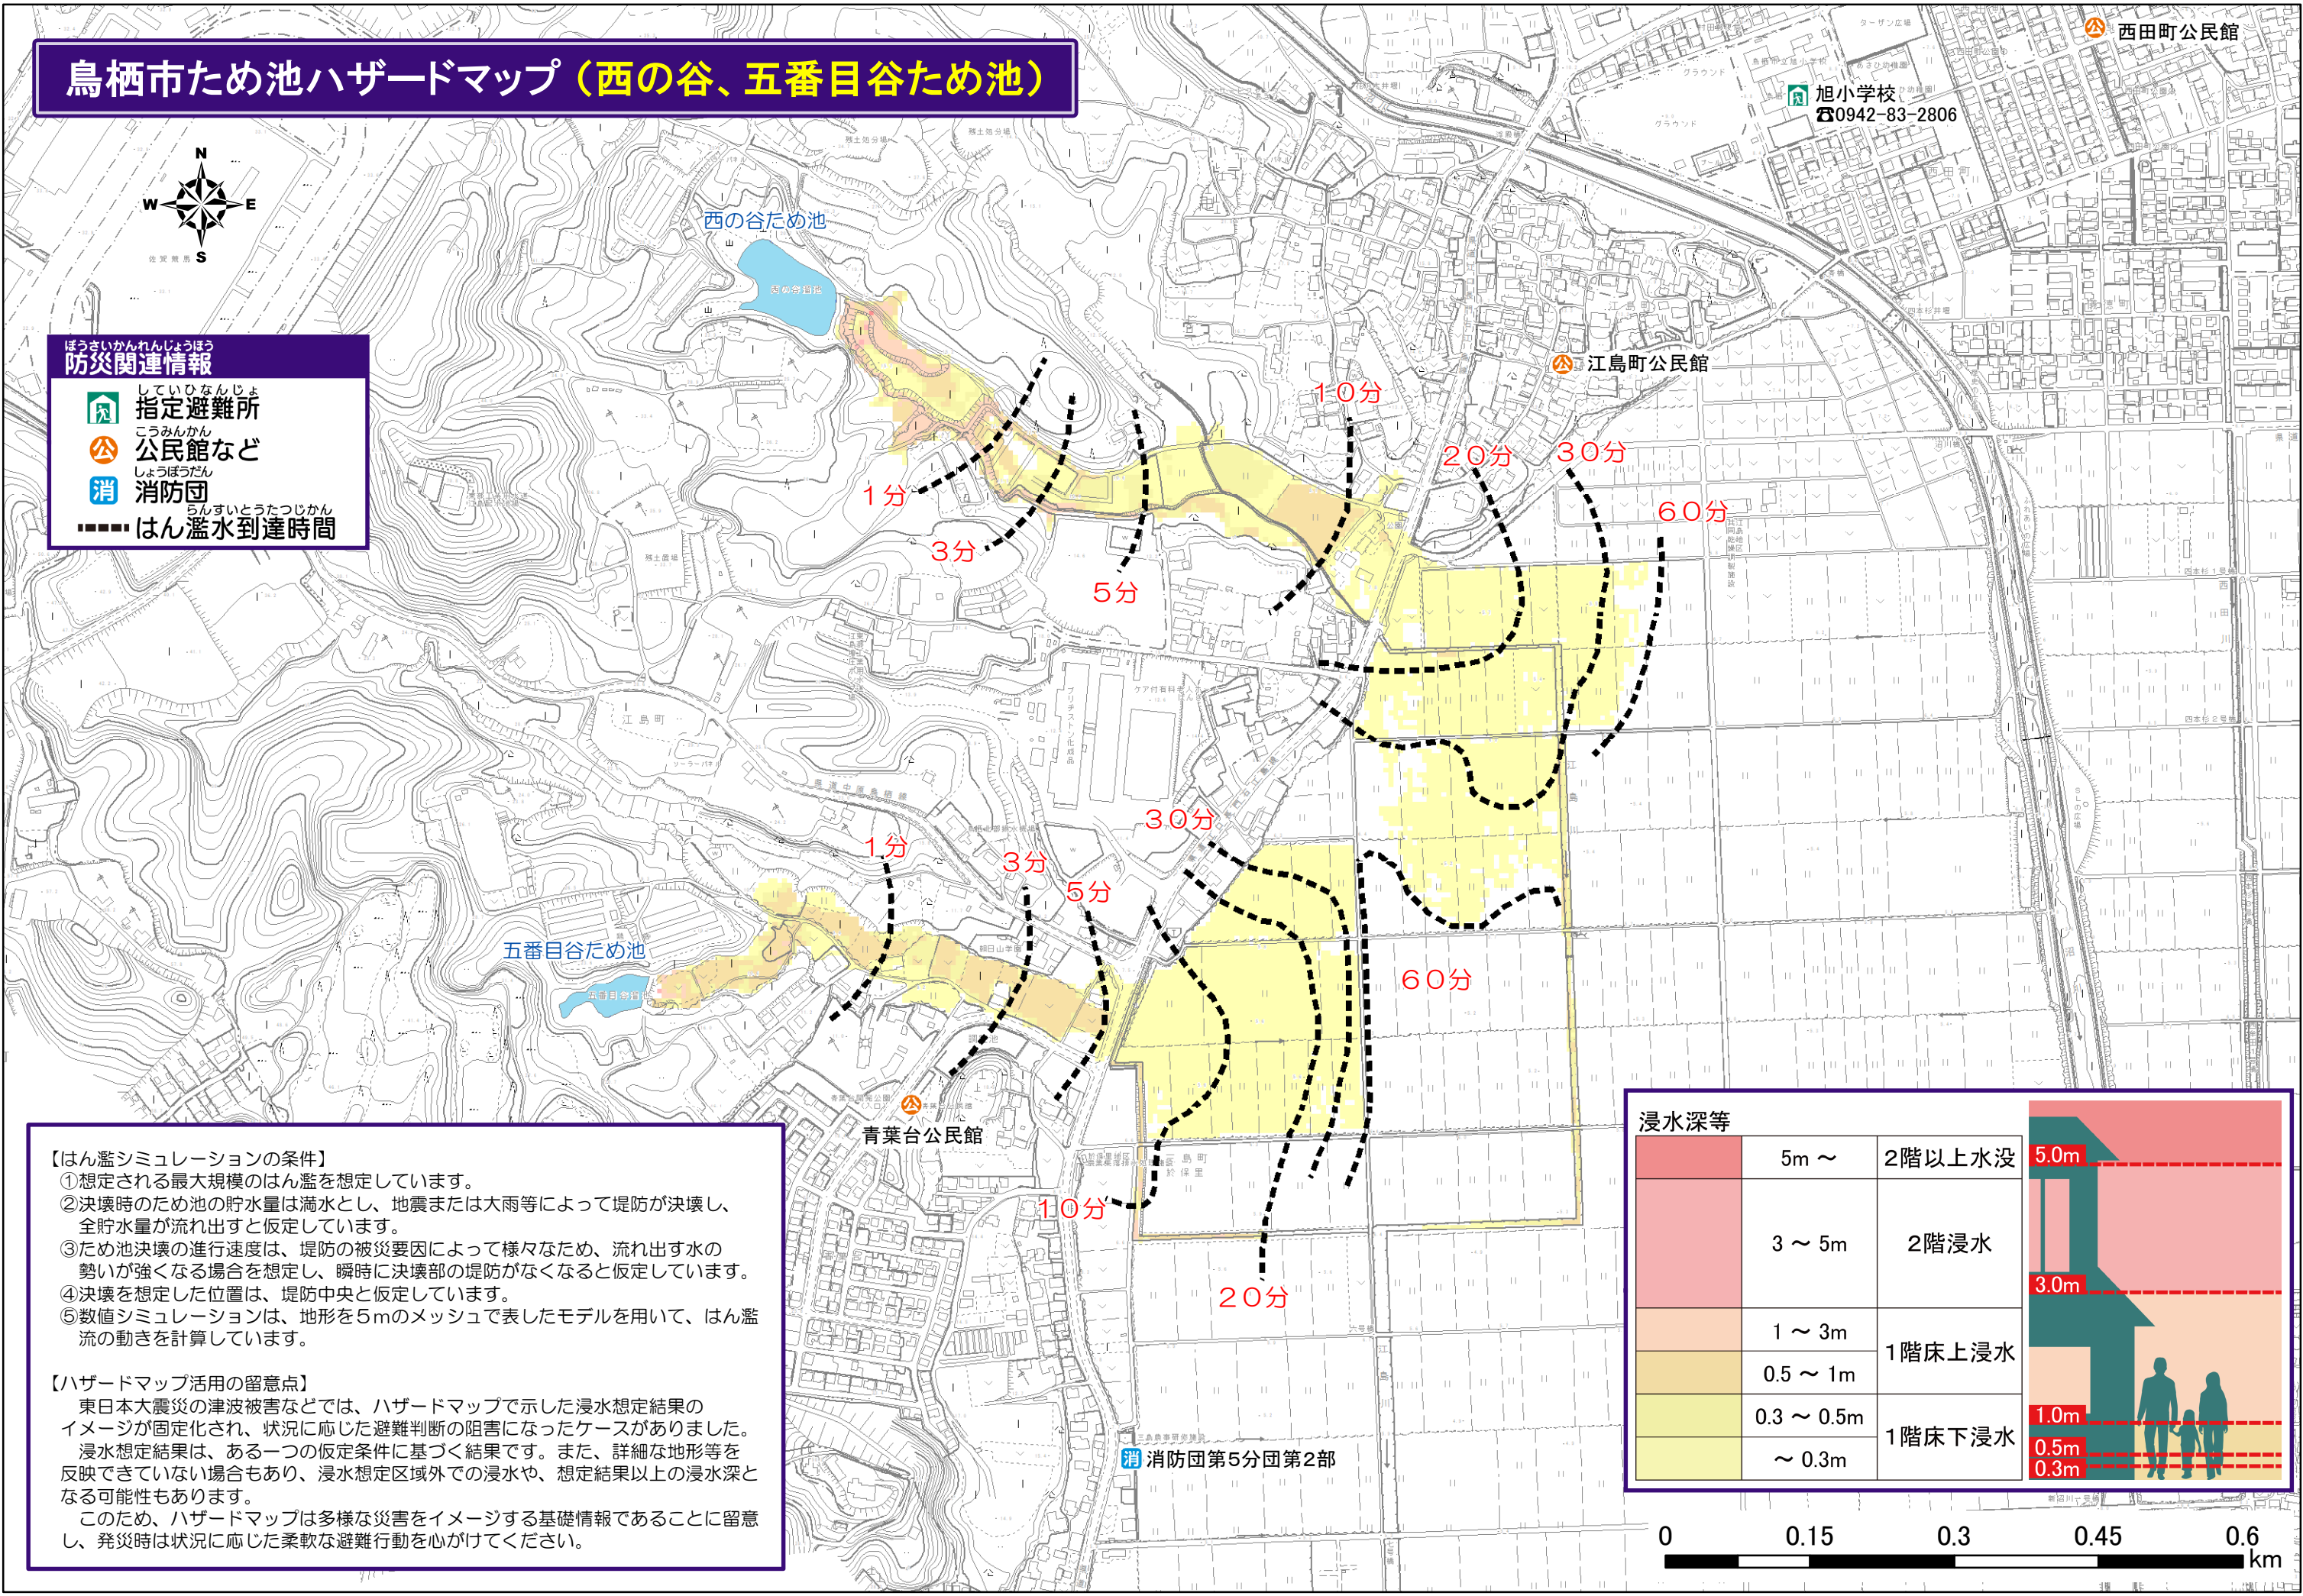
鳥栖市ため池ハザードマップ（西の谷、五番目谷ため池）

N
W E
S

西の谷ため池

防災関連情報
指定避難所
公民館など
消防団
はん濫水到達時間

西田町公民館
旭小学校
☎0942-83-2806
江島町公民館

1分
3分
5分
10分
20分
30分
60分

1分
3分
5分
30分
60分
10分
20分

五番目谷ため池
青葉台公民館
消防団第5分団第2部

【はん濫シミュレーションの条件】
①想定される最大規模のはん濫を想定しています。
②決壊時のため池の貯水量は満水とし、地震または大雨等によって堤防が決壊し、全貯水量が流れ出すと仮定しています。
③ため池決壊の進行速度は、堤防の被災要因によって様々なため、流れ出す水の勢いが強くなる場合を想定し、瞬時に決壊部の堤防がなくなると仮定しています。
④決壊を想定した位置は、堤防中央と仮定しています。
⑤数値シミュレーションは、地形を5mのメッシュで表したモデルを用いて、はん濫流の動きを計算しています。

【ハザードマップ活用の留意点】
東日本大震災の津波被害などでは、ハザードマップで示した浸水想定結果のイメージが固定化され、状況に応じた避難判断の阻害になったケースがありました。
浸水想定結果は、ある一つの仮定条件に基づく結果です。また、詳細な地形等を反映できていない場合もあり、浸水想定区域外での浸水や、想定結果以上の浸水深となる可能性もあります。
このため、ハザードマップは多様な災害をイメージする基礎情報であることに留意し、発災時は状況に応じた柔軟な避難行動を心がけてください。

浸水深等
| | 5m ～ | 2階以上水没 |
|---|---|---|
| | 3 ～ 5m | 2階浸水 |
| | 1 ～ 3m | 1階床上浸水 |
| | 0.5 ～ 1m | |
| | 0.3 ～ 0.5m | 1階床下浸水 |
| | ～ 0.3m | |

5.0m
3.0m
1.0m
0.5m
0.3m

0 0.15 0.3 0.45 0.6 km